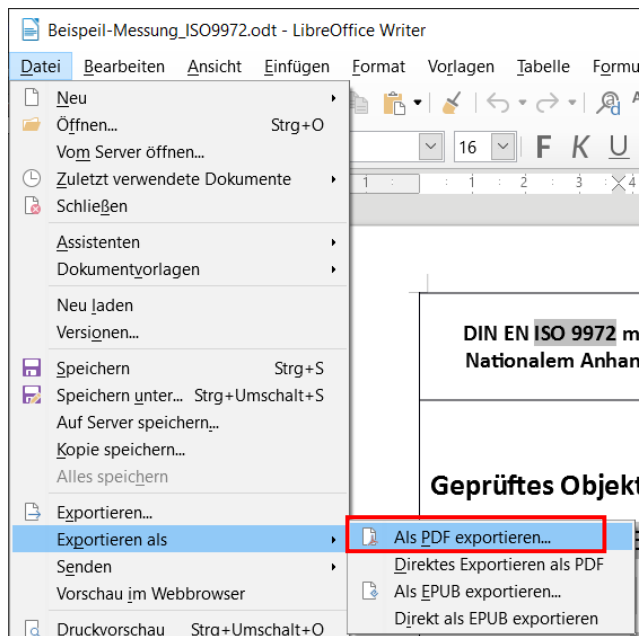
Beispiel-Messung_ISO9972.odt - LibreOffice Writer

Datei Bearbeiten Ansicht Einfügen Format Vorlagen Tabelle Formu

Neu
Öffnen... Strg+O
Vom Server öffnen...
Zuletzt verwendete Dokumente
Schließen

Assistenten
Dokumentvorlagen

Neu laden
Versionen...

Speichern Strg+S
Speichern unter... Strg+Umschalt+S
Auf Server speichern...
Kopie speichern...
Alles speichern

Exportieren...
Exportieren als
Senden
Vorschau im Webbrowser

Druckvorschau Strg+Umschalt+O

16 F K U

DIN EN ISO 9972 m
Nationalem Anhan

Geprüftes Objekt

Als PDF exportieren...
Direktes Exportieren als PDF
Als EPUB exportieren...
Direkt als EPUB exportieren